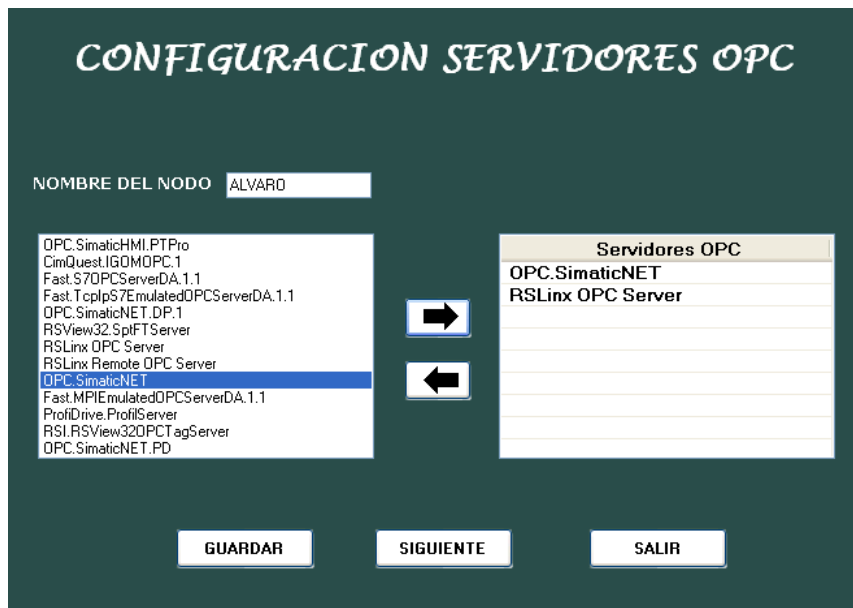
CONFIGURACION SERVIDORES OPC

NOMBRE DEL NODO ALVARO

OPC.SimaticHMI.PTPro
CimQuest.IGOMOPC.1
Fast.S7OPCServerDA.1.1
Fast.TcpIpS7EmulatedOPCServerDA.1.1
OPC.SimaticNET.DP.1
RSView32.SptFTServer
RSLinx OPC Server
RSLinx Remote OPC Server
OPC.SimaticNET
Fast.MPIEmulatedOPCServerDA.1.1
ProfiDrive.ProfilServer
RSI.RSView32OPCTagServer
OPC.SimaticNET.PD

| Servidores OPC |
|---|
| OPC.SimaticNET |
| RSLinx OPC Server |

GUARDAR SIGUIENTE SALIR